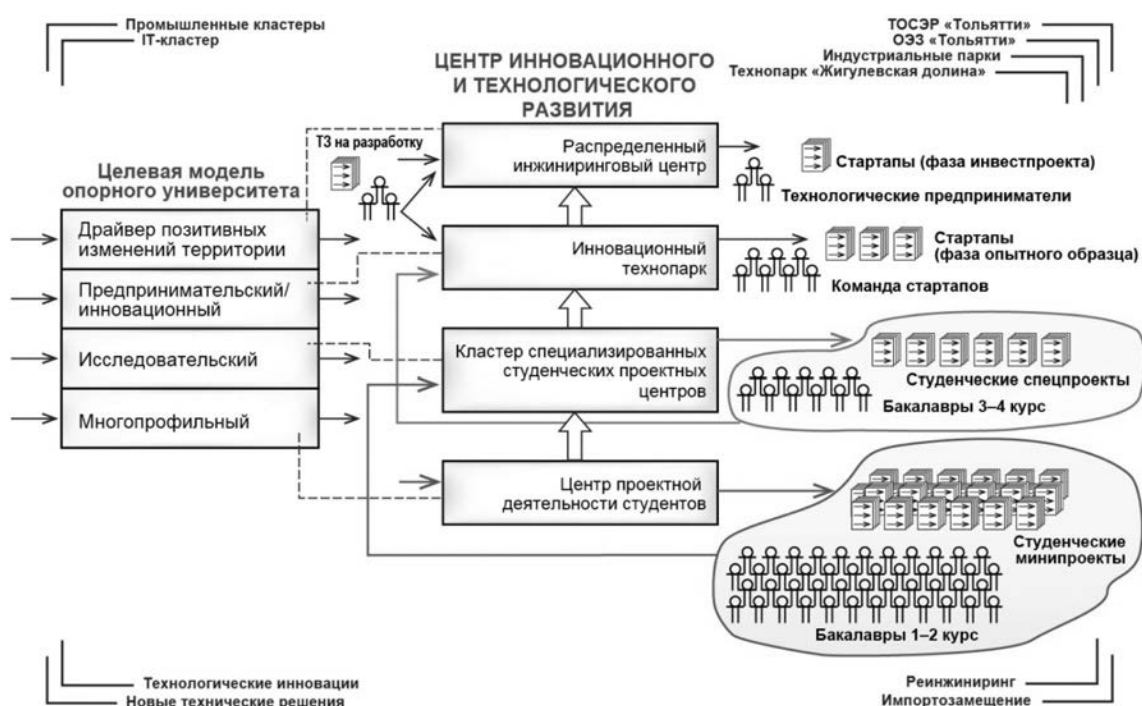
Промышленные кластеры
IT-кластер

ТОСЭР «Тольятти»
ОЭЗ «Тольятти»
Индустриальные парки
Технопарк «Жигулевская долина»

ЦЕНТР ИННОВАЦИОННОГО И ТЕХНОЛОГИЧЕСКОГО РАЗВИТИЯ

Целевая модель опорного университета

Драйвер позитивных изменений территории

Предпринимательский/ инновационный

Исследовательский

Многопрофильный

ТЗ на разработку

Распределенный инжиниринговый центр

Стартапы (фаза инвестпроекта)

Технологические предприниматели

Инновационный технопарк

Стартапы (фаза опытного образца)

Команда стартапов

Кластер специализированных студенческих проектных центров

Студенческие спецпроекты

Бакалавры 3–4 курс

Центр проектной деятельности студентов

Студенческие минипроекты

Бакалавры 1–2 курс

Технологические инновации
Новые технические решения

Реинжиниринг
Импортозамещение